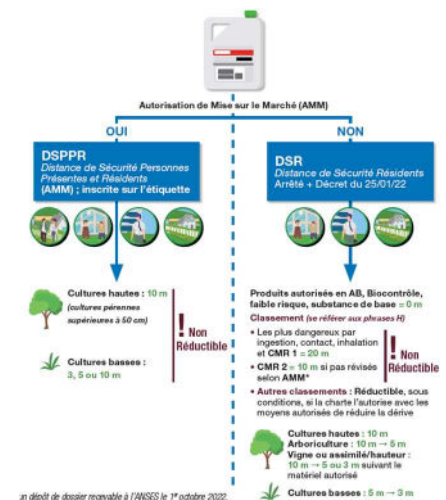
Autorisation de Mise sur le Marché (AMM)

OUI

DSPPR
Distance de Sécurité Personnes Présentes et Résidents
(AMM) ; inscrite sur l'étiquette

Cultures hautes : 10 m
(cultures pérennes supérieures à 50 cm)

Cultures basses :
3, 5 ou 10 m

! Non Réductible

NON

DSR
Distance de Sécurité Résidents
Arrêté + Décret du 25/01/22

Produits autorisés en AB, Biocontrôle, faible risque, substance de base = 0 m

Classement (se référer aux phrases H)

• Les plus dangereux par ingestion, contact, inhalation et CMR 1 = 20 m

• CMR 2 = 10 m si pas révisés selon AMM*

! Non Réductible

• Autres classements : Réductible, sous conditions, si la charte l'autorise avec les moyens autorisés de réduire la dérive

Cultures hautes : 10 m
Arboriculture : 10 m → 5 m
Vigne ou assimilé/hauteur : 10 m → 5 ou 3 m suivant le matériel autorisé

Cultures basses : 5 m → 3 m

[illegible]in dépôt de dossier recevable à l'ANSES le 1er octobre 2022.